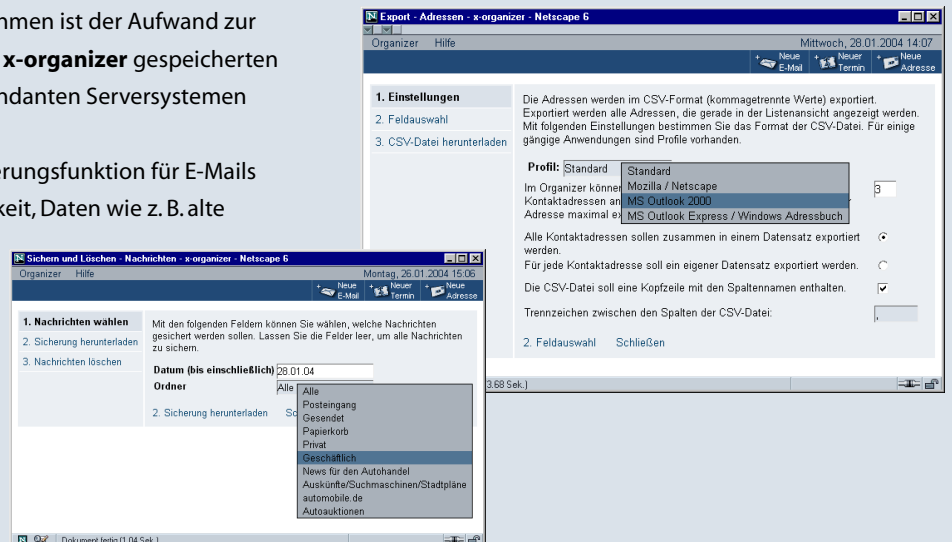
mmen ist der Aufwand zur
**x-organizer** gespeicherten
ndanten Serversystemen

erungsfunktion für E-Mails
keit, Daten wie z. B. alte

Export - Adressen - x-organizer - Netscape 6

Organizer Hilfe

Mittwoch, 28.01.2004 14:07

Neue E-Mail Neuer Termin Neue Adresse

1. Einstellungen
2. Feldauswahl
3. CSV-Datei herunterladen

Die Adressen werden im CSV-Format (kommagetrennte Werte) exportiert. Exportiert werden alle Adressen, die gerade in der Listenansicht angezeigt werden. Mit folgenden Einstellungen bestimmen Sie das Format der CSV-Datei. Für einige gängige Anwendungen sind Profile vorhanden.

Profil: Standard

Standard
Mozilla / Netscape
MS Outlook 2000
MS Outlook Express / Windows Adressbuch

Im Organizer können
Kontaktadressen an
Adresse maximal ex

3

Alle Kontaktadressen sollen zusammen in einem Datensatz exportiert werden.
Für jede Kontaktadresse soll ein eigener Datensatz exportiert werden.

Die CSV-Datei soll eine Kopfzeile mit den Spaltennamen enthalten.

Trennzeichen zwischen den Spalten der CSV-Datei:

2. Feldauswahl Schließen

3.68 Sek.)

Sichern und Löschen - Nachrichten - x-organizer - Netscape 6

Organizer Hilfe

Montag, 26.01.2004 15:06

Neue E-Mail Neuer Termin Neue Adresse

1. Nachrichten wählen
2. Sicherung herunterladen
3. Nachrichten löschen

Mit den folgenden Feldern können Sie wählen, welche Nachrichten gesichert werden sollen. Lassen Sie die Felder leer, um alle Nachrichten zu sichern.

Datum (bis einschließlich) 28.01.04
Ordner Alle

Alle
Posteingang
Gesendet
Papierkorb
Privat
Geschäftlich
News für den Autohandel
Auskünfte/Suchmaschinen/Stadtpläne
automobile.de
Autoauktionen

2. Sicherung herunterladen Sc

Dokument fertig (1.04 Sek.)